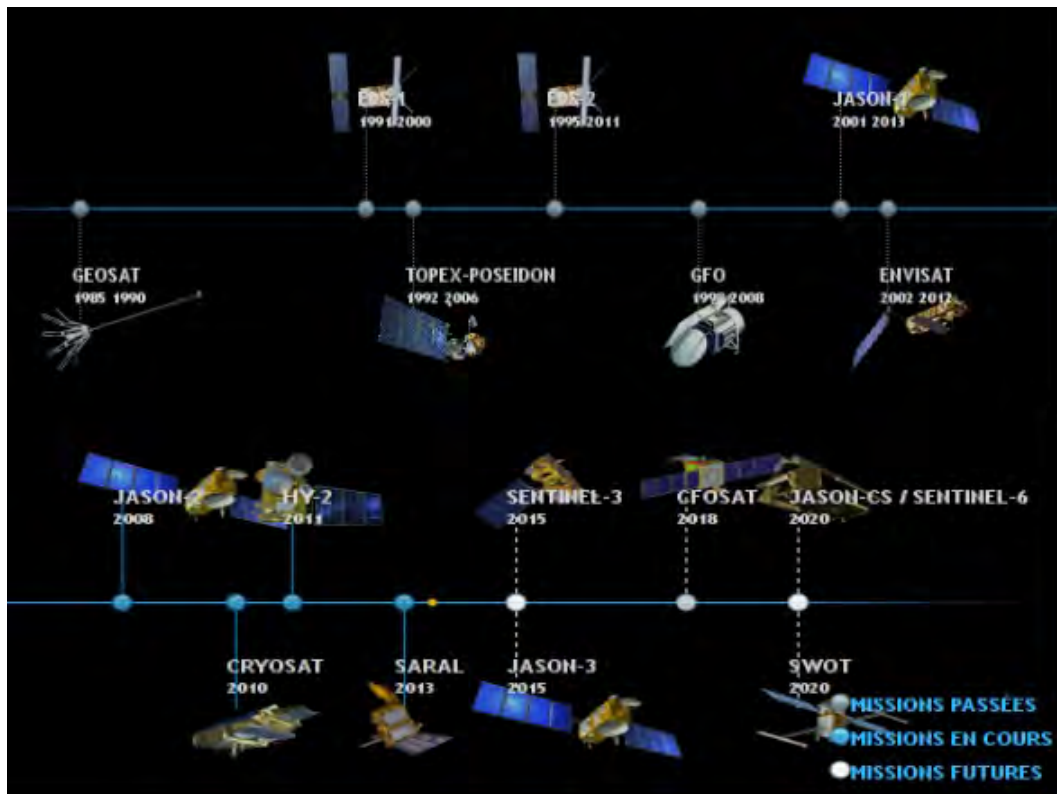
ERS-1
1991 2000

ERS-2
1995 2011

JASON-1
2001 2013

GEOSAT
1985 1990

TOPEX-POSEIDON
1992 2006

GFO
1998 2008

ENVISAT
2002 2012

JASON-2
2008

HY-2
2011

SENTINEL-3
2015

CFOSAT
2018

JASON-CS / SENTINEL-6
2020

CRYOSAT
2010

SARAL
2013

JASON-3
2015

SWOT
2020

MISSIONS PASSÉES
MISSIONS EN COURS
MISSIONS FUTURES